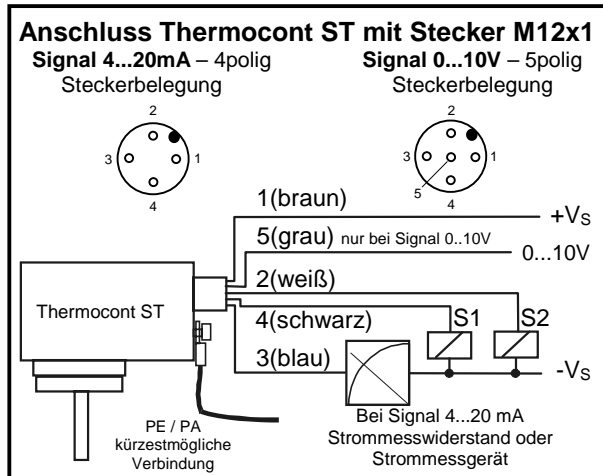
Anschluss Thermocont ST mit Stecker M12x1

Signal 4...20mA – 4polig
Steckerbelegung

2
3
1
4

Signal 0...10V – 5polig
Steckerbelegung

2
3
1
5
4

1(braun)
$+V_S$
5(grau) nur bei Signal 0..10V
0...10V
2(weiß)
Thermocont ST
4(schwarz)
S1
S2
3(blau)
$-V_S$

PE / PA
kürzestmögliche
Verbindung

Bei Signal 4...20 mA
Strommesswiderstand oder
Strommessgerät